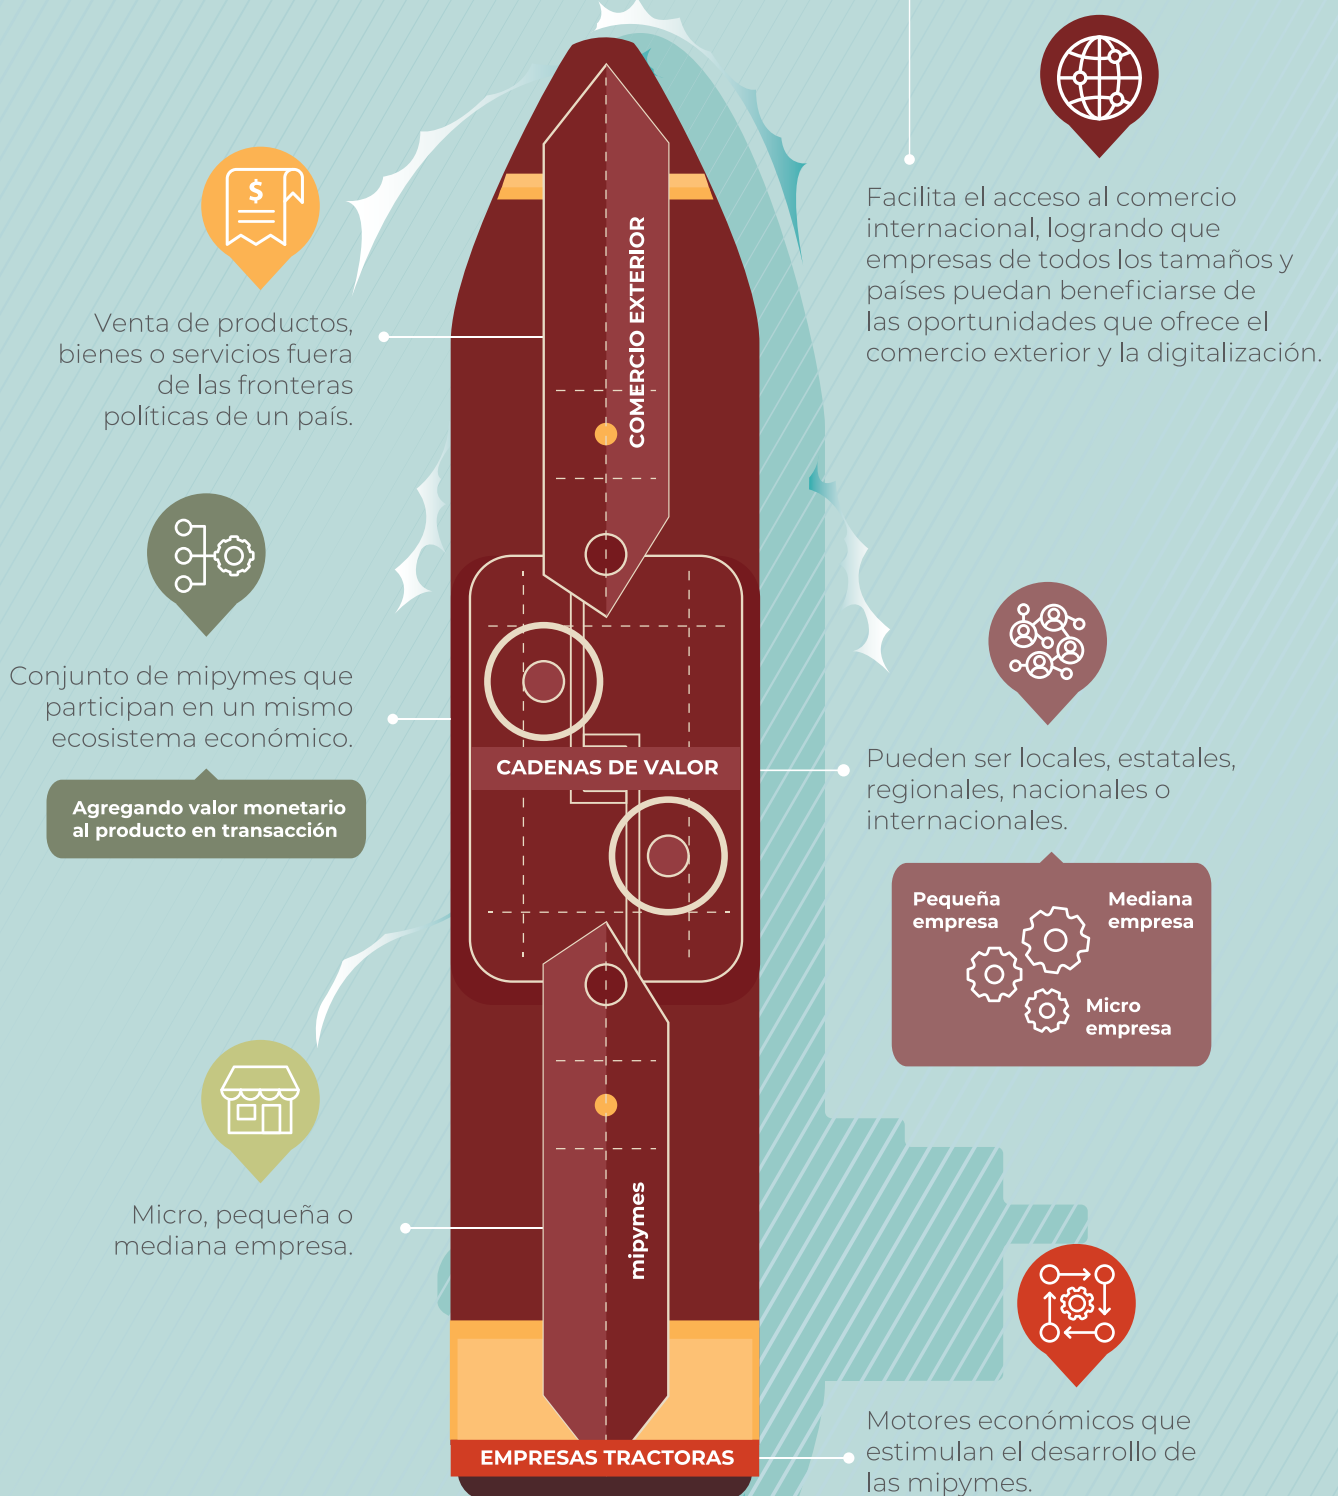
Venta de productos, bienes o servicios fuera de las fronteras políticas de un país.

COMERCIO EXTERIOR

Facilita el acceso al comercio internacional, logrando que empresas de todos los tamaños y países puedan beneficiarse de las oportunidades que ofrece el comercio exterior y la digitalización.

Conjunto de mipymes que participan en un mismo ecosistema económico.

Agregando valor monetario al producto en transacción

CADENAS DE VALOR

Pueden ser locales, estatales, regionales, nacionales o internacionales.

Pequeña empresa

Mediana empresa

Micro empresa

Micro, pequeña o mediana empresa.

mipymes

EMPRESAS TRACTORAS

Motores económicos que estimulan el desarrollo de las mipymes.